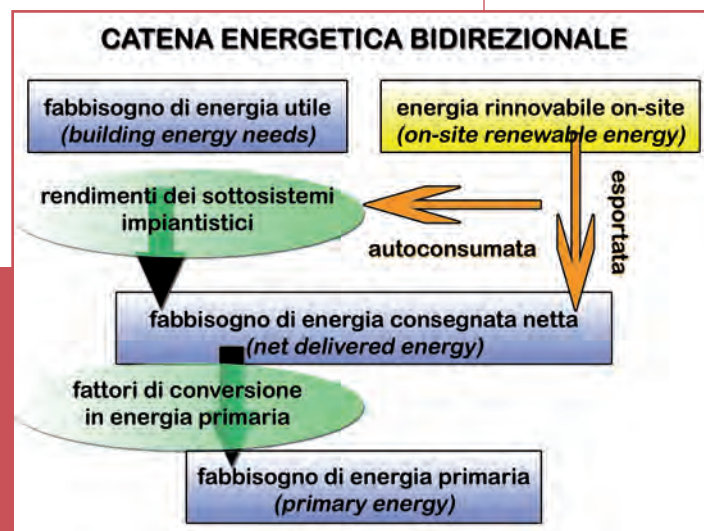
CATENA ENERGETICA BIDIREZIONALE

fabbisogno di energia utile
(building energy needs)

energia rinnovabile on-site
(on-site renewable energy)

rendimenti dei sottosistemi impiantistici

esportata

autoconsumata

fabbisogno di energia consegnata netta
(net delivered energy)

fattori di conversione in energia primaria

fabbisogno di energia primaria
(primary energy)